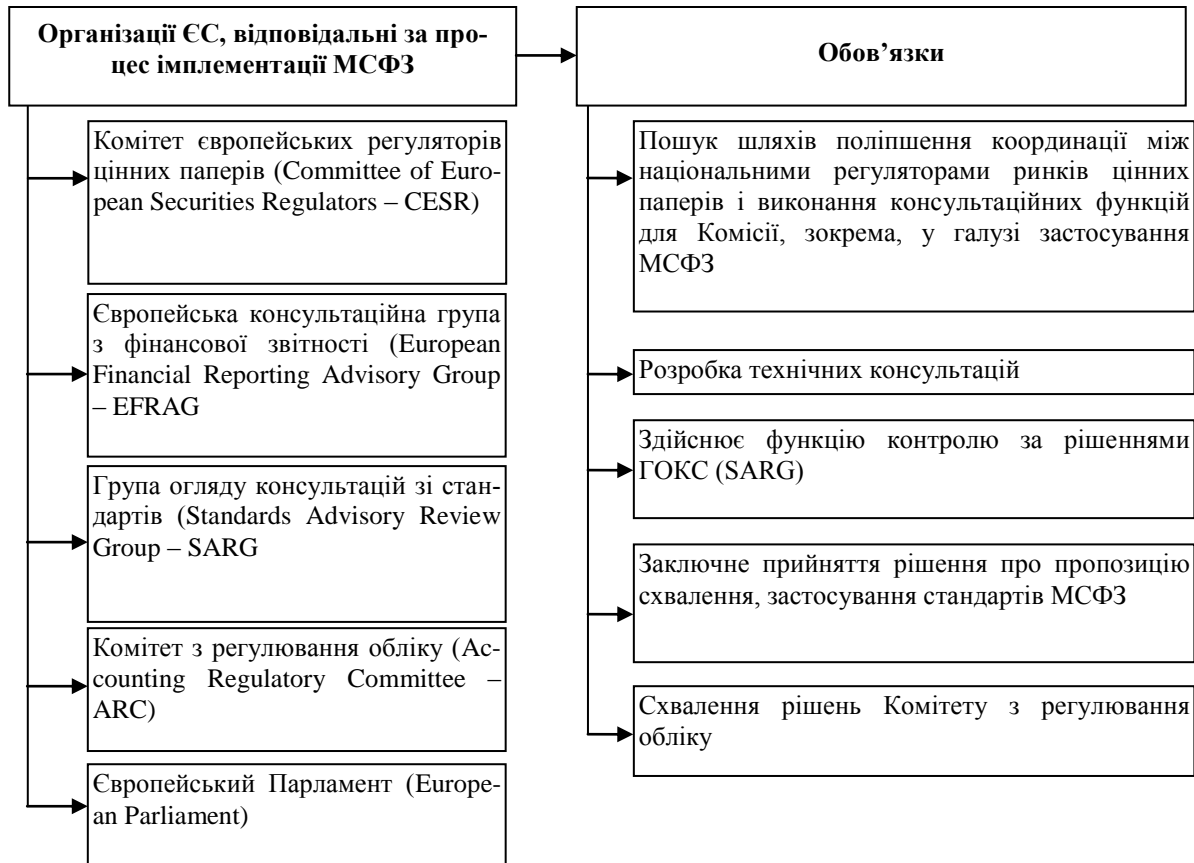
Організації ЄС, відповідальні за процес імплементації МСФЗ

Комітет європейських регуляторів цінних паперів (Committee of European Securities Regulators – CESR)

Європейська консультаційна група з фінансової звітності (European Financial Reporting Advisory Group – EFRAG

Група огляду консультацій зі стандартів (Standards Advisory Review Group – SARG

Комітет з регулювання обліку (Accounting Regulatory Committee – ARC)

Європейський Парламент (European Parliament)

Обов’язки

Пошук шляхів поліпшення координації між національними регуляторами ринків цінних паперів і виконання консультаційних функцій для Комісії, зокрема, у галузі застосування МСФЗ

Розробка технічних консультацій

Здійснює функцію контролю за рішеннями ГОКС (SARG)

Заключне прийняття рішення про пропозицію схвалення, застосування стандартів МСФЗ

Схвалення рішень Комітету з регулювання обліку